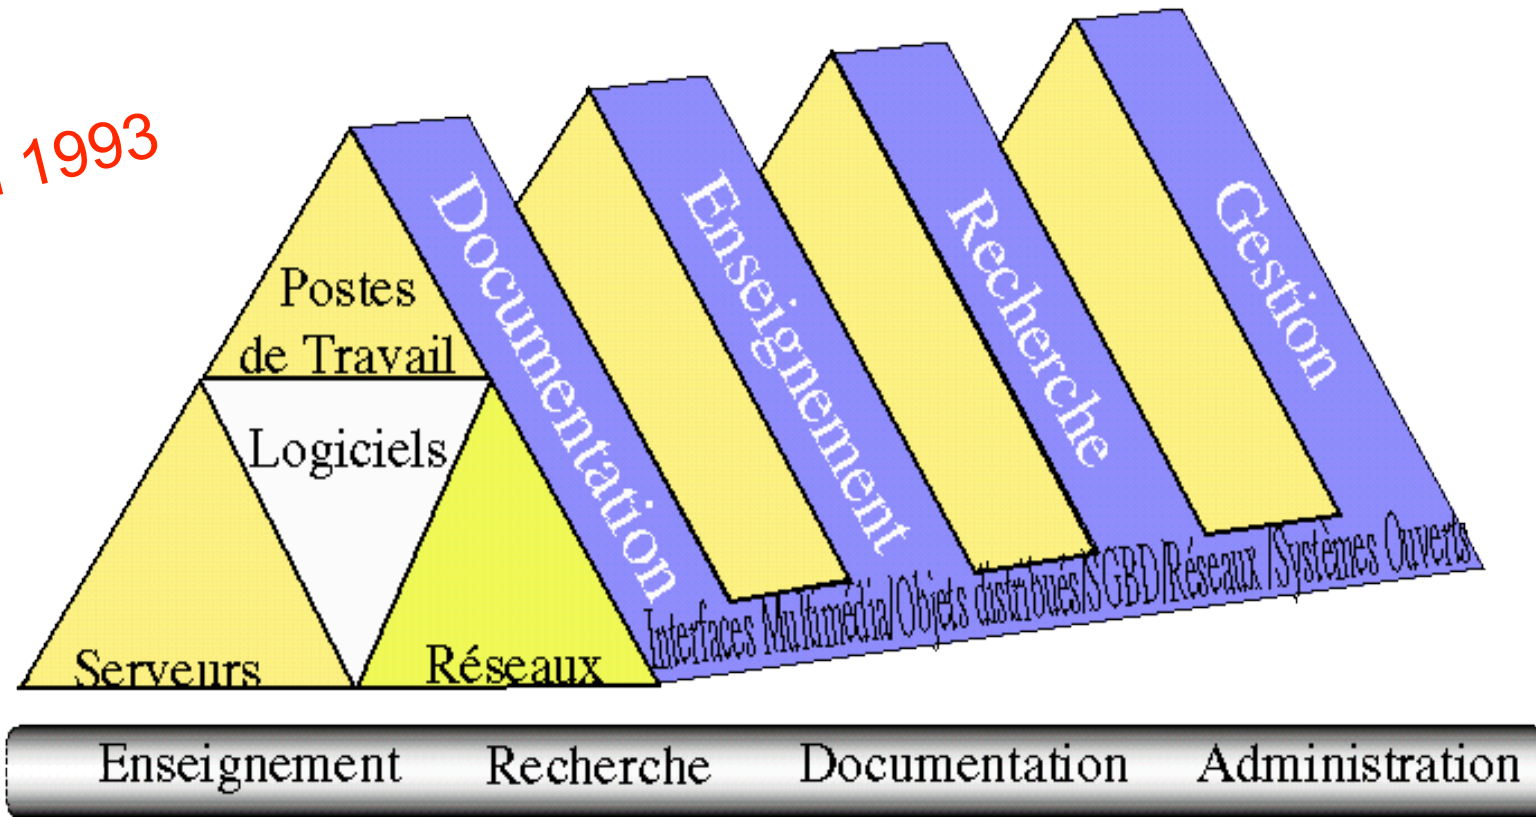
1993

Postes de Travail

Logiciels

Serveurs

Réseaux

Documentation

Enseignement

Recherche

Gestion

Interfaces Multimédia/Objets distribués/SGBD/Réseaux /Systèmes Ouverts

Enseignement Recherche Documentation Administration